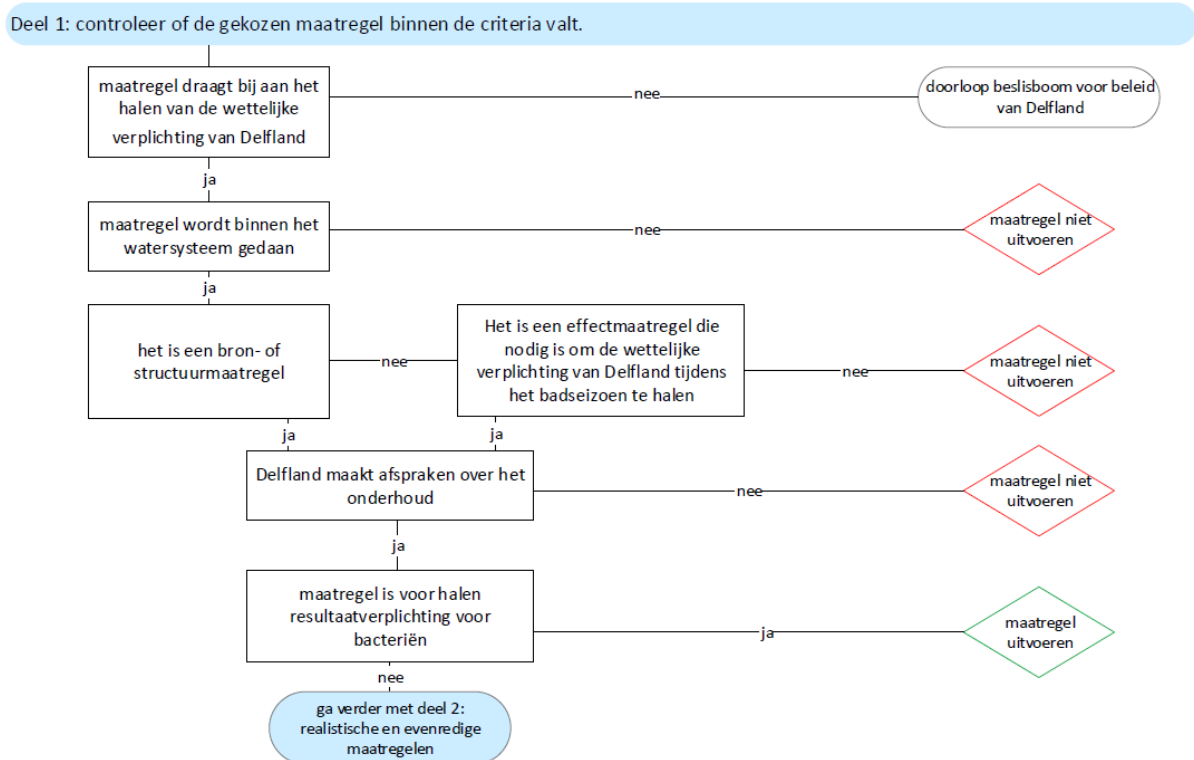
Deel 1: controleer of de gekozen maatregel binnen de criteria valt.

maatregel draagt bij aan het halen van de wettelijke verplichting van Delfland

nee

doorloop beslisboom voor beleid van Delfland

ja

maatregel wordt binnen het watersysteem gedaan

nee

maatregel niet uitvoeren

ja

het is een bron- of structuurmaatregel

nee

Het is een effectmaatregel die nodig is om de wettelijke verplichting van Delfland tijdens het badseizoen te halen

nee

maatregel niet uitvoeren

ja

ja

Delfland maakt afspraken over het onderhoud

nee

maatregel niet uitvoeren

ja

maatregel is voor halen resultaatverplichting voor bacteriën

ja

maatregel uitvoeren

nee

ga verder met deel 2: realistische en evenredige maatregelen